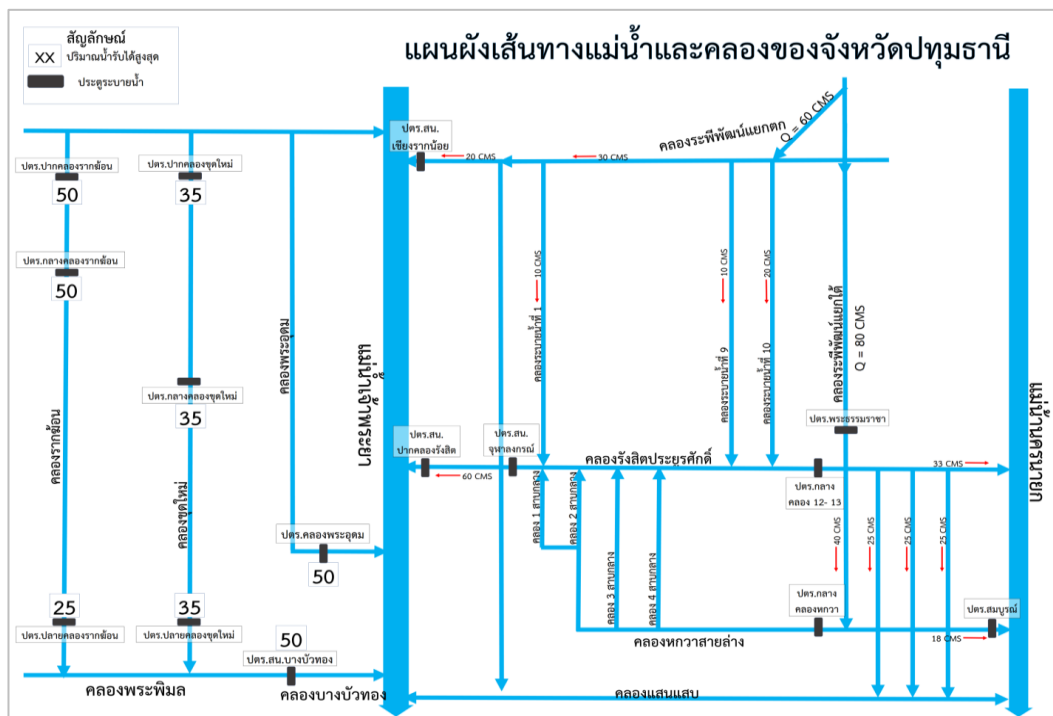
สัญลักษณ์
XX ปริมาณน้ำรับได้สูงสุด
ประตูระบายน้ำ

แผนผังเส้นทางแม่น้ำและคลองของจังหวัดปทุมธานี

ปตร.ปากคลองรากข้อน
50
ปตร.ปากคลองขุดใหม่
35
ปตร.กลางคลองรากข้อน
50
ปตร.กลางคลองขุดใหม่
35
คลองรากข้อน
คลองขุดใหม่
คลองพระอุดม
ปตร.คลองพระอุดม
50
25
ปตร.ปลายคลองรากข้อน
35
ปตร.ปลายคลองขุดใหม่
50
ปตร.สน.บางบัวทอง
คลองพระพิมล
คลองบางบัวทอง
แม่น้ำเจ้าพระยา

ปตร.สน.เชียงรากน้อย
20 CMS
30 CMS
คลองระพีพัฒน์แยกตก
Q = 60 CMS
10 CMS
คลองระบายน้ำที่ 1
10 CMS
คลองระบายน้ำที่ 9
20 CMS
คลองระบายน้ำที่ 10
คลองระพีพัฒน์แยกใต้
Q = 80 CMS
ปตร.พระธรรมราชา
ปตร.สน.ปากคลองรังสิต
ปตร.สน.จุฬาลงกรณ์
คลองรังสิตประยูรศักดิ์
60 CMS
33 CMS
คลอง 1 สายกลาง
คลอง 2 สายกลาง
คลอง 3 สายกลาง
คลอง 4 สายกลาง
ปตร.กลาง คลอง 12- 13
40 CMS
25 CMS
25 CMS
25 CMS
ปตร.กลาง คลองหกวา
ปตร.สมบูรณ์
18 CMS
คลองหกวาสายล่าง
คลองแสนแสบ
แม่น้ำนครนายก